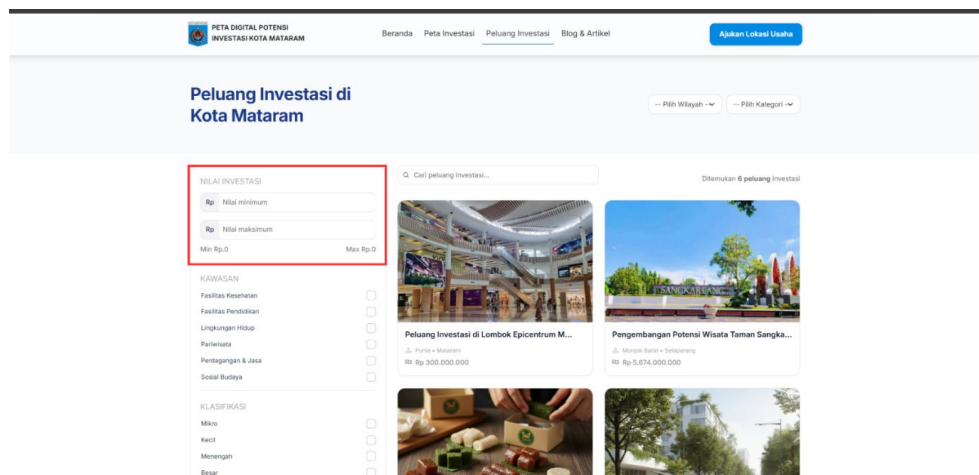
PETA DIGITAL POTENSI INVESTASI KOTA MATARAM

Beranda Peta Investasi Peluang Investasi Blog & Artikel

Ajukan Lokasi Usaha

Peluang Investasi di Kota Mataram

-- Pilih Wilayah -- -- Pilih Kategori --

NILAI INVESTASI

Rp Nilai minimum

Rp Nilai maksimum

Min Rp.0 Max Rp.0

KAWASAN

Fasilitas Kesehatan

Fasilitas Pendidikan

Lingkungan Hidup

Pariwisata

Perdagangan & Jasa

Sosial Budaya

KLASIFIKASI

Mikro

Kecil

Menengah

Besar

Cari peluang investasi...

Ditemukan 6 peluang investasi

SANGKAREANG

Peluang Investasi di Lombok Epicentrum M...

Punia • Mataram

Rp 300.000.000

Pengembangan Potensi Wisata Taman Sangka...

Monjok Barat • Selaparang

Rp 5.674.000.000